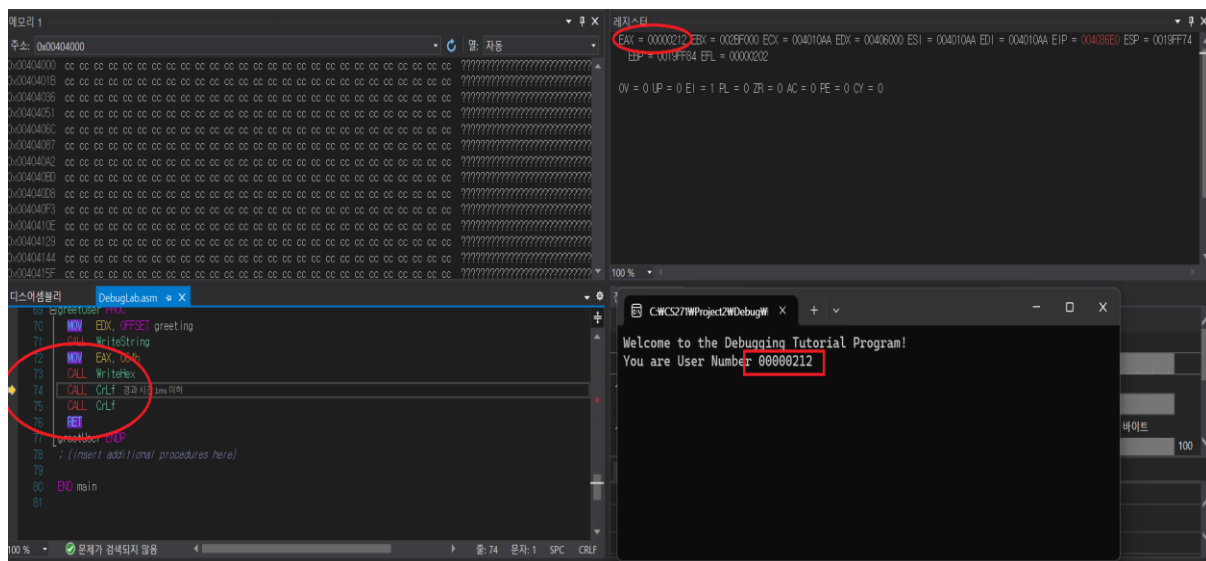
메모리 1

주소: 0x00404000

열: 자동

0x00404000 cc cc cc cc cc cc cc cc cc cc cc cc cc cc cc cc cc cc cc cc cc cc cc cc cc cc cc ???????????????????????????
0x0040401B cc cc cc cc cc cc cc cc cc cc cc cc cc cc cc cc cc cc cc cc cc cc cc cc cc cc cc ???????????????????????????
0x00404036 cc cc cc cc cc cc cc cc cc cc cc cc cc cc cc cc cc cc cc cc cc cc cc cc cc cc cc ???????????????????????????
0x00404051 cc cc cc cc cc cc cc cc cc cc cc cc cc cc cc cc cc cc cc cc cc cc cc cc cc cc cc ???????????????????????????
0x0040406C cc cc cc cc cc cc cc cc cc cc cc cc cc cc cc cc cc cc cc cc cc cc cc cc cc cc cc ???????????????????????????
0x00404087 cc cc cc cc cc cc cc cc cc cc cc cc cc cc cc cc cc cc cc cc cc cc cc cc cc cc cc ???????????????????????????
0x004040A2 cc cc cc cc cc cc cc cc cc cc cc cc cc cc cc cc cc cc cc cc cc cc cc cc cc cc cc ???????????????????????????
0x004040BD cc cc cc cc cc cc cc cc cc cc cc cc cc cc cc cc cc cc cc cc cc cc cc cc cc cc cc ???????????????????????????
0x004040D8 cc cc cc cc cc cc cc cc cc cc cc cc cc cc cc cc cc cc cc cc cc cc cc cc cc cc cc ???????????????????????????
0x004040F3 cc cc cc cc cc cc cc cc cc cc cc cc cc cc cc cc cc cc cc cc cc cc cc cc cc cc cc ???????????????????????????
0x0040410E cc cc cc cc cc cc cc cc cc cc cc cc cc cc cc cc cc cc cc cc cc cc cc cc cc cc cc ???????????????????????????
0x00404129 cc cc cc cc cc cc cc cc cc cc cc cc cc cc cc cc cc cc cc cc cc cc cc cc cc cc cc ???????????????????????????
0x00404144 cc cc cc cc cc cc cc cc cc cc cc cc cc cc cc cc cc cc cc cc cc cc cc cc cc cc cc ???????????????????????????
0x0040415F cc cc cc cc cc cc cc cc cc cc cc cc cc cc cc cc cc cc cc cc cc cc cc cc cc cc cc ???????????????????????????

레지스터

EAX = 00000212 EBX = 002BF000 ECX = 004010AA EDX = 00406000 ESI = 004010AA EDI = 004010AA EIP = 004036E0 ESP = 0019FF74 EBP = 0019FF84 EFL = 00000202

OV = 0 UP = 0 EI = 1 PL = 0 ZR = 0 AC = 0 PE = 0 CY = 0

100 %

디스어셈블리 DebugLab.asm

69 greetUser PROC
70 MOV EDX, OFFSET greeting
71 CALL WriteString
72 MOV EAX, 064h
73 CALL WriteHex
74 CALL CrLf 경과 시간 1ms 이하
75 CALL CrLf
76 RET
77 greetUser ENDP
78 ; (insert additional procedures here)
79
80 END main
81

100 % 문제가 검색되지 않음 줄: 74 문자: 1 SPC CRLF

C:\CS271\Project2\Debug\

Welcome to the Debugging Tutorial Program!
You are User Number 00000212

바이트
100